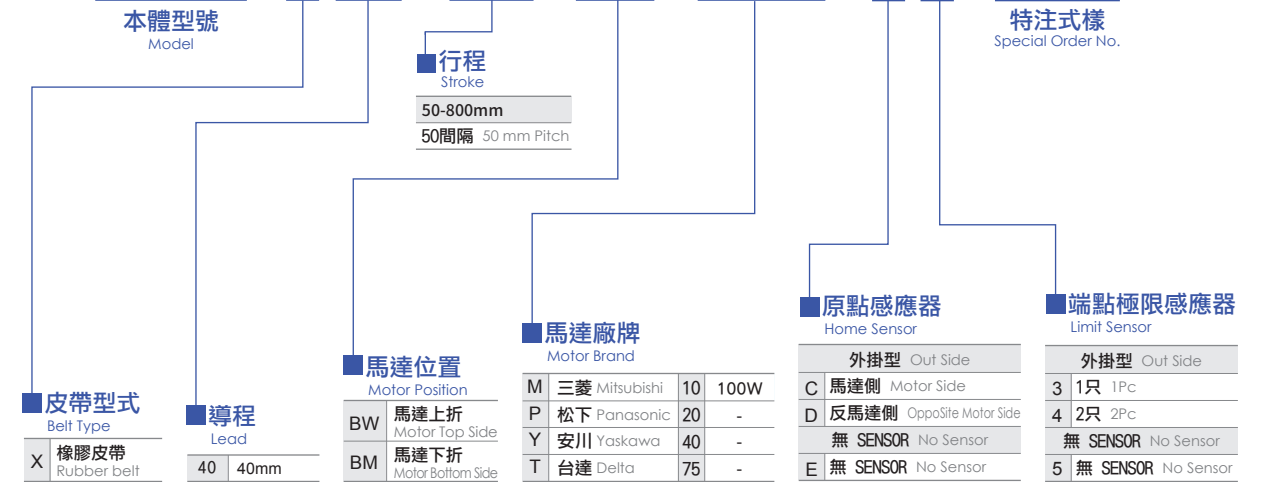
本體型號
Model

行程
Stroke

| 50-800mm |
|---|
| 50間隔 50 mm Pitch |

特注式樣
Special Order No.

皮帶型式
Belt Type

| X | 橡膠皮帶 Rubber belt |
|---|---|

導程
Lead

| 40 | 40mm |
|---|---|

馬達位置
Motor Position

| BW | 馬達上折 Motor Top Side |
|---|---|
| BM | 馬達下折 Motor Bottom Side |

馬達廠牌
Motor Brand

| M | 三菱 Mitsubishi | 10 | 100W |
|---|---|---|---|
| P | 松下 Panasonic | 20 | - |
| Y | 安川 Yaskawa | 40 | - |
| T | 台達 Delta | 75 | - |

原點感應器
Home Sensor

| 外掛型 Out Side | |
|---|---|
| C | 馬達側 Motor Side |
| D | 反馬達側 OppoSite Motor Side |
| 無 SENSOR No Sensor | |
| E | 無 SENSOR No Sensor |

端點極限感應器
Limit Sensor

| 外掛型 Out Side | |
|---|---|
| 3 | 1只 1Pc |
| 4 | 2只 2Pc |
| 無 SENSOR No Sensor | |
| 5 | 無 SENSOR No Sensor |